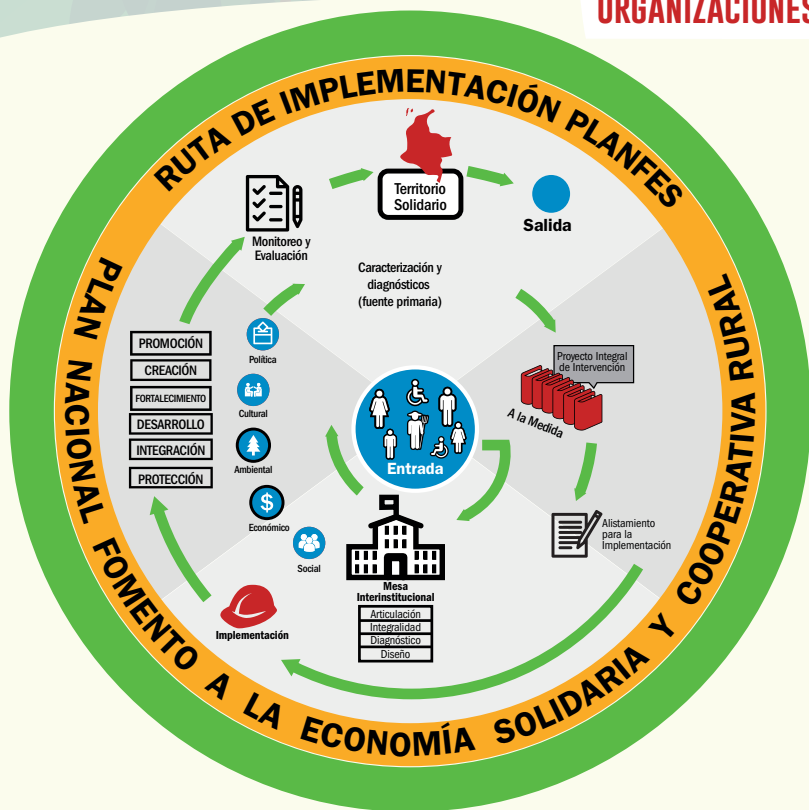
ORGANIZACIONES

RUTA DE IMPLEMENTACIÓN PLANFES

PLAN NACIONAL FOMENTO A LA ECONOMÍA SOLIDARIA Y COOPERATIVA RURAL

Territorio Solidario

Salida

Monitoreo y Evaluación

Caracterización y diagnósticos (fuente primaria)

Proyecto Integral de Intervención

A la Medida

PROMOCIÓN
CREACIÓN
FORTALECIMIENTO
DESARROLLO
INTEGRACIÓN
PROTECCIÓN

Política
Cultural
Ambiental
Económico
Social

Entrada

Alistamiento para la Implementación

Mesa Interinstitucional
Articulación
Integralidad
Diagnóstico
Diseño

Implementación